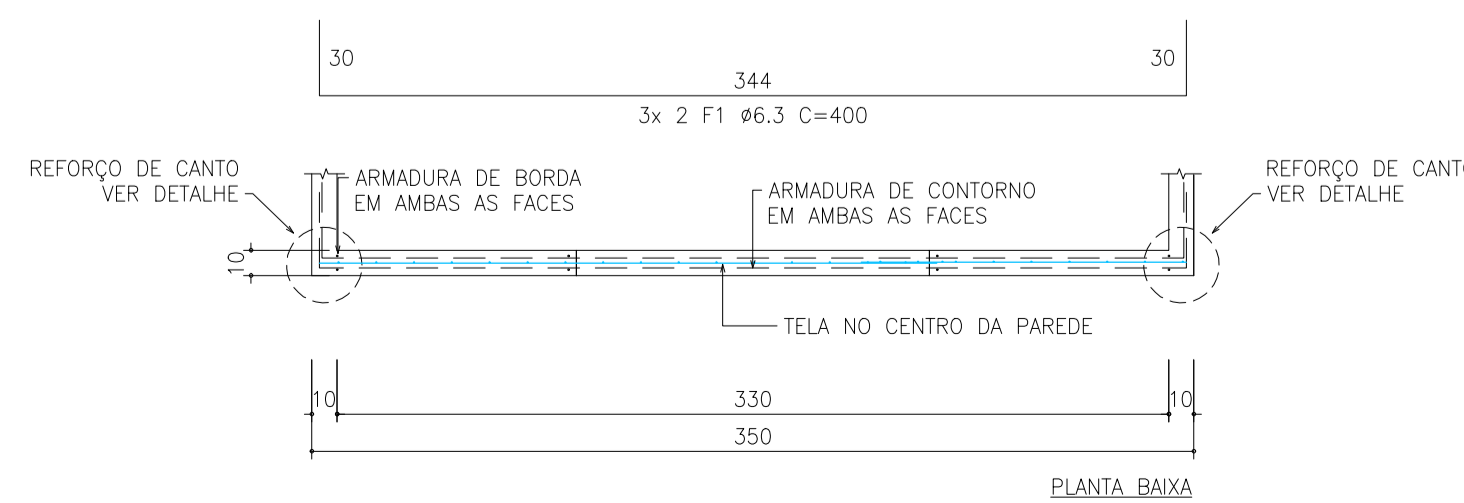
30
344
30
3x 2 F1 ø6.3 C=400

REFORÇO DE CANTO
VER DETALHE

ARMADURA DE BORDA
EM AMBAS AS FACES

ARMADURA DE CONTORNO
EM AMBAS AS FACES

REFORÇO DE CANT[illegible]
VER DETALHE

10

TELA NO CENTRO DA PAREDE

10
330
10
350

PLANTA BAIXA